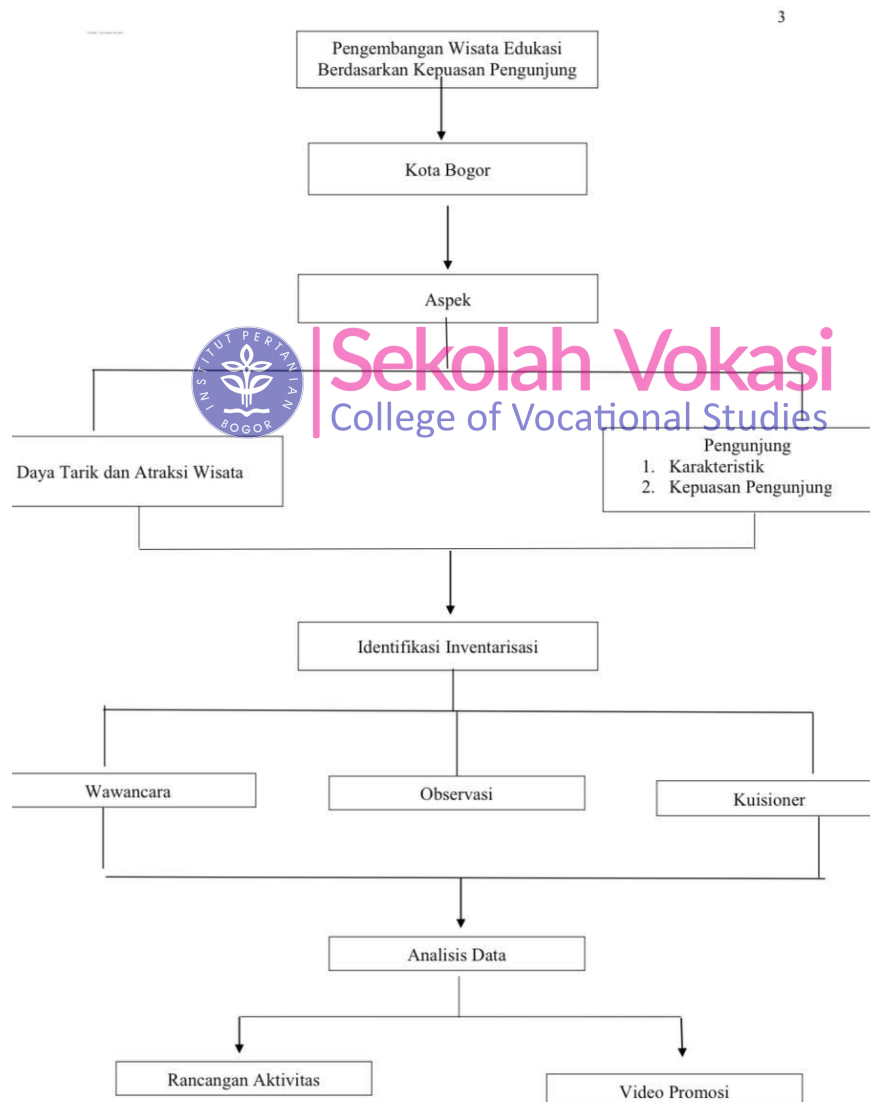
3

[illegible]

Pengembangan Wisata Edukasi Berdasarkan Kepuasan Pengunjung

Kota Bogor

Aspek

INSTITUT PERTANIAN BOGOR

Sekolah Vokasi
College of Vocational Studies

Daya Tarik dan Atraksi Wisata

Pengunjung
1. Karakteristik
2. Kepuasan Pengunjung

Identifikasi Inventarisasi

Wawancara

Observasi

Kuisioner

Analisis Data

Rancangan Aktivitas

Video Promosi